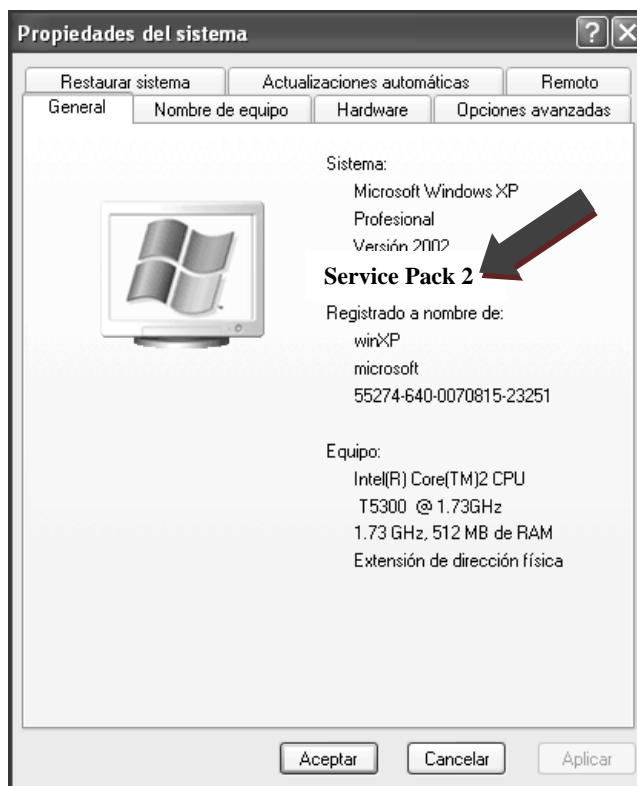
Propiedades del sistema

?

Restaurar sistema | Actualizaciones automáticas | Remoto
General | Nombre de equipo | Hardware | Opciones avanzadas

Sistema:
Microsoft Windows XP
Profesional
Versión 2002
Service Pack 2

Registrado a nombre de:
winXP
microsoft
55274-640-0070815-23251

Equipo:
Intel(R) Core(TM)2 CPU
T5300 @ 1.73GHz
1.73 GHz, 512 MB de RAM
Extensión de dirección física

Aceptar
Cancelar
Aplicar